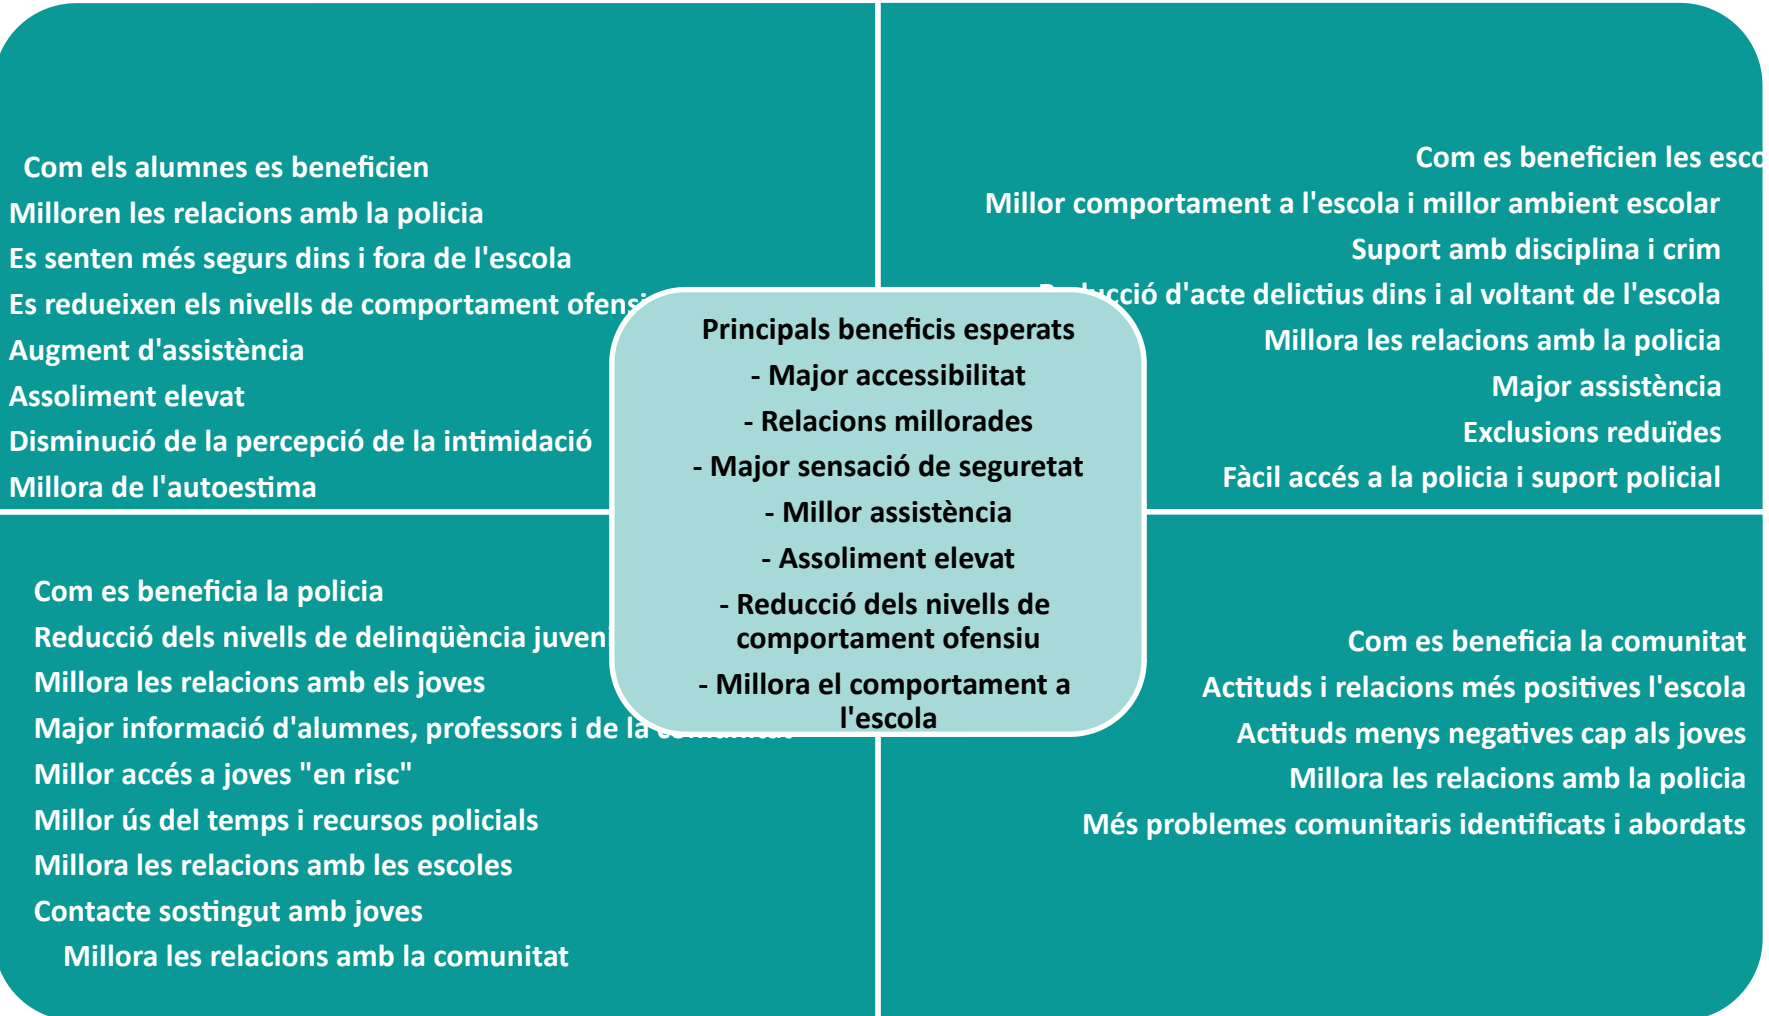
Com els alumnes es beneficien
Milloren les relacions amb la policia
Es senten més segurs dins i fora de l'escola
Es redueixen els nivells de comportament ofensi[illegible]
Augment d'assistència
Assoliment elevat
Disminució de la percepció de la intimidació
Millora de l'autoestima

Com es beneficien les esco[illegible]
Millor comportament a l'escola i millor ambient escolar
Suport amb disciplina i crim
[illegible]ucció d'acte delictius dins i al voltant de l'escola
Millora les relacions amb la policia
Major assistència
Exclusions reduïdes
Fàcil accés a la policia i suport policial

Principals beneficis esperats
- Major accessibilitat
- Relacions millorades
- Major sensació de seguretat
- Millor assistència
- Assoliment elevat
- Reducció dels nivells de comportament ofensiu
- Millora el comportament a l'escola

Com es beneficia la policia
Reducció dels nivells de delinqüència juven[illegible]
Millora les relacions amb els joves
Major informació d'alumnes, professors i de la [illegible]
Millor accés a joves "en risc"
Millor ús del temps i recursos policials
Millora les relacions amb les escoles
Contacte sostingut amb joves
Millora les relacions amb la comunitat

Com es beneficia la comunitat
Actituds i relacions més positives l'escola
Actituds menys negatives cap als joves
Millora les relacions amb la policia
Més problemes comunitaris identificats i abordats